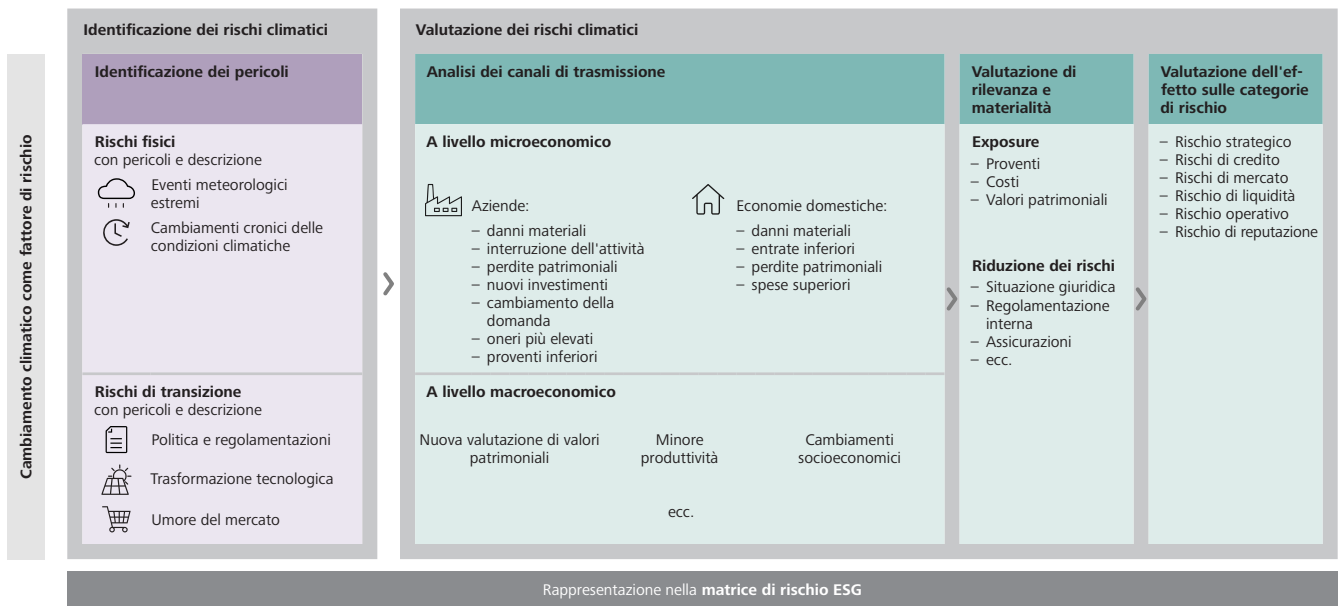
Cambiamento climatico come fattore di rischio

Identificazione dei rischi climatici

Identificazione dei pericoli

Rischi fisici
con pericoli e descrizione

Eventi meteorologici estremi

Cambiamenti cronici delle condizioni climatiche

Rischi di transizione
con pericoli e descrizione

Politica e regolamentazioni

Trasformazione tecnologica

Umore del mercato

Valutazione dei rischi climatici

Analisi dei canali di trasmissione

A livello microeconomico

Aziende:
– danni materiali
– interruzione dell'attività
– perdite patrimoniali
– nuovi investimenti
– cambiamento della domanda
– oneri più elevati
– proventi inferiori

Economie domestiche:
– danni materiali
– entrate inferiori
– perdite patrimoniali
– spese superiori

A livello macroeconomico

Nuova valutazione di valori patrimoniali

Minore produttività

Cambiamenti socioeconomici

ecc.

Valutazione di rilevanza e materialità

Exposure
– Proventi
– Costi
– Valori patrimoniali

Riduzione dei rischi
– Situazione giuridica
– Regolamentazione interna
– Assicurazioni
– ecc.

Valutazione dell'effetto sulle categorie di rischio

– Rischio strategico
– Rischi di credito
– Rischi di mercato
– Rischio di liquidità
– Rischio operativo
– Rischio di reputazione

Rappresentazione nella matrice di rischio ESG